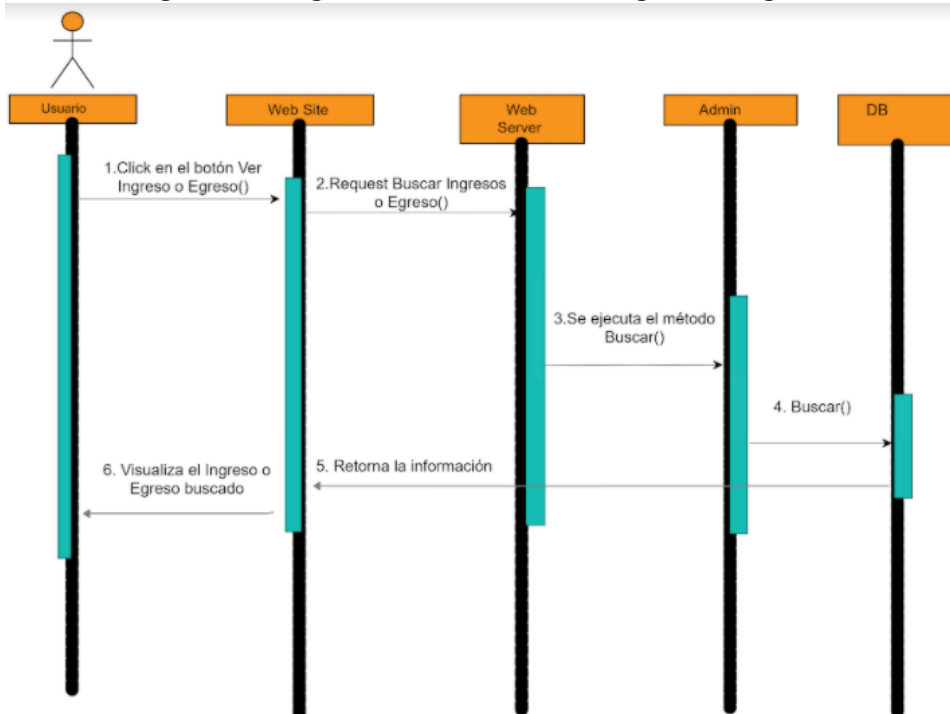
Usuario

Web Site

Web Server

Admin

DB

1.Click en el botón Ver Ingreso o Egreso()

2.Request Buscar Ingresos o Egreso()

3.Se ejecuta el método Buscar()

4. Buscar()

5. Retorna la información

6. Visualiza el Ingreso o Egreso buscado